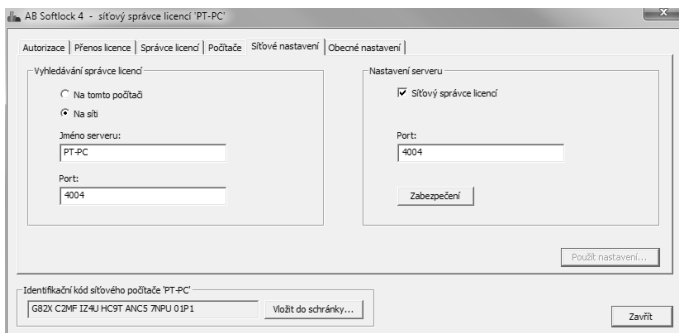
AB Softlock 4 - síťový správce licencí 'PT-PC'

Autorizace | Přenos licence | Správce licencí | Počítače | Síťové nastavení | Obecné nastavení

Vyhledávání správce licencí

Na tomto počítači

Na síti

Jméno serveru:

PT-PC

Port:

4004

Nastavení serveru

Síťový správce licencí

Port:

4004

Zabezpečení

Použít nastavení...

Identifikační kód síťového počítače 'PT-PC'

G82X C2MF IZ4U HC9T ANC5 7NPU 01P1

Vložit do schránky...

Zavřít